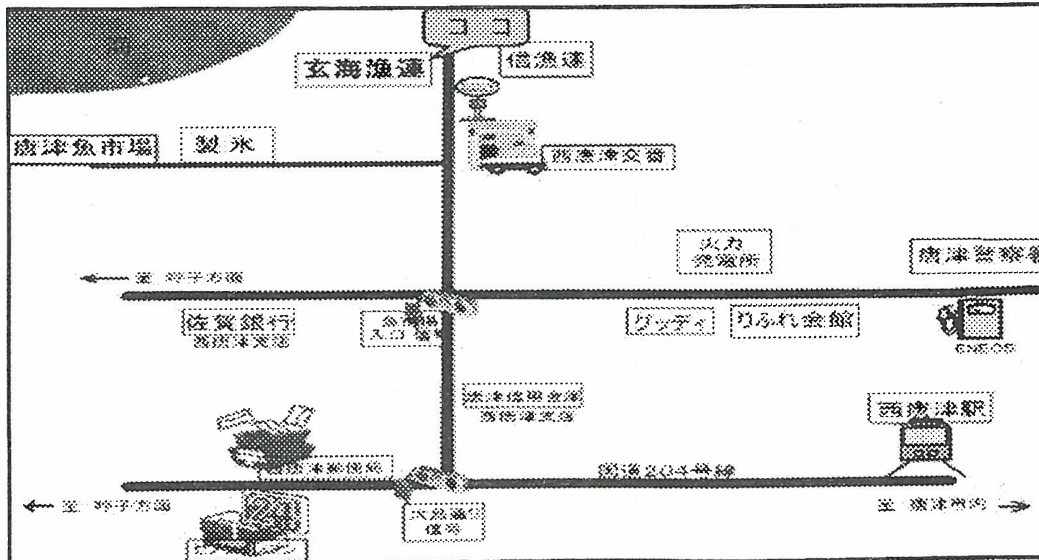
海

ココ

玄海漁連

信漁連

唐津魚市場

製氷

西唐津交番

火力発電所

唐津警察署

← 至 呼子方面

佐賀銀行
西唐津支店

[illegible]
入口 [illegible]

グッディ

りふれ会館

ENEOS

唐津信用金庫
西唐津支店

西唐津駅

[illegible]

国道204号線

← 至 呼子方面

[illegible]
信号

至 唐津市内 →